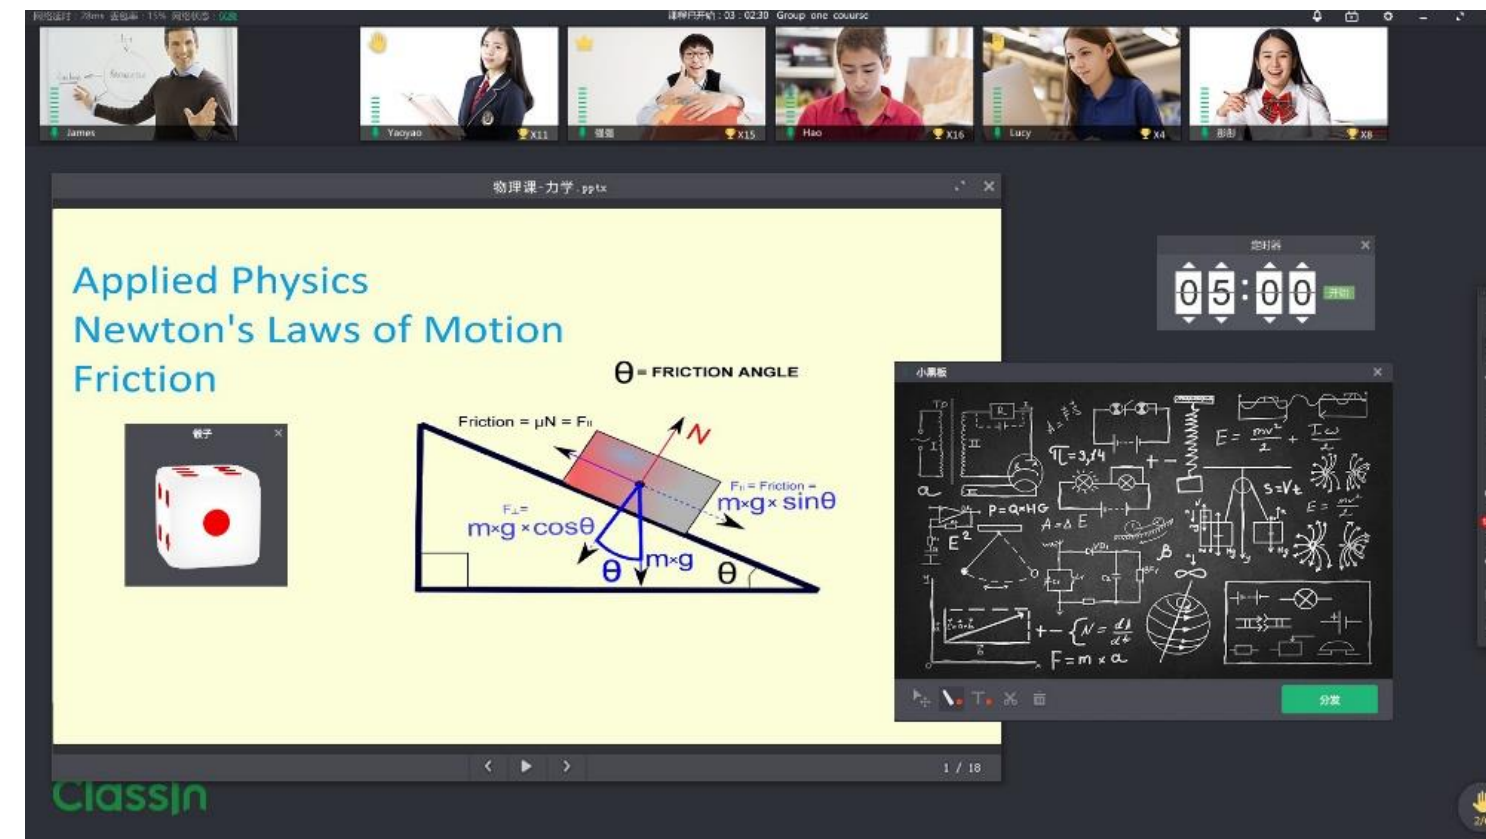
网络延迟：78ms 丢包率：15% 网络状态：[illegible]

课程已开始：03 : 02:30 Group one course

James

Yaoyao X11

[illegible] X15

Hao X16

Lucy X4

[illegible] X8

物理课-力学.pptx

Applied Physics
Newton's Laws of Motion
Friction

骰子

θ = FRICTION ANGLE

Friction = μN = F∥

N

F⊥ =
m×g ×cosθ

F∥ = Friction =
m×g× sinθ

θ

m×g

θ

定时器

05:00

开始

小黑板

$\pi = 3,14$

P=Q×HG

A=ΔE

$E^2$

$E = \frac{mv^2}{2} + \frac{I\omega}{2}$

S=Vt

$E = \frac{mv^2}{2}$

$N = \frac{dA}{dt}$

F=m×a

分发

1 / 18

ClassIn